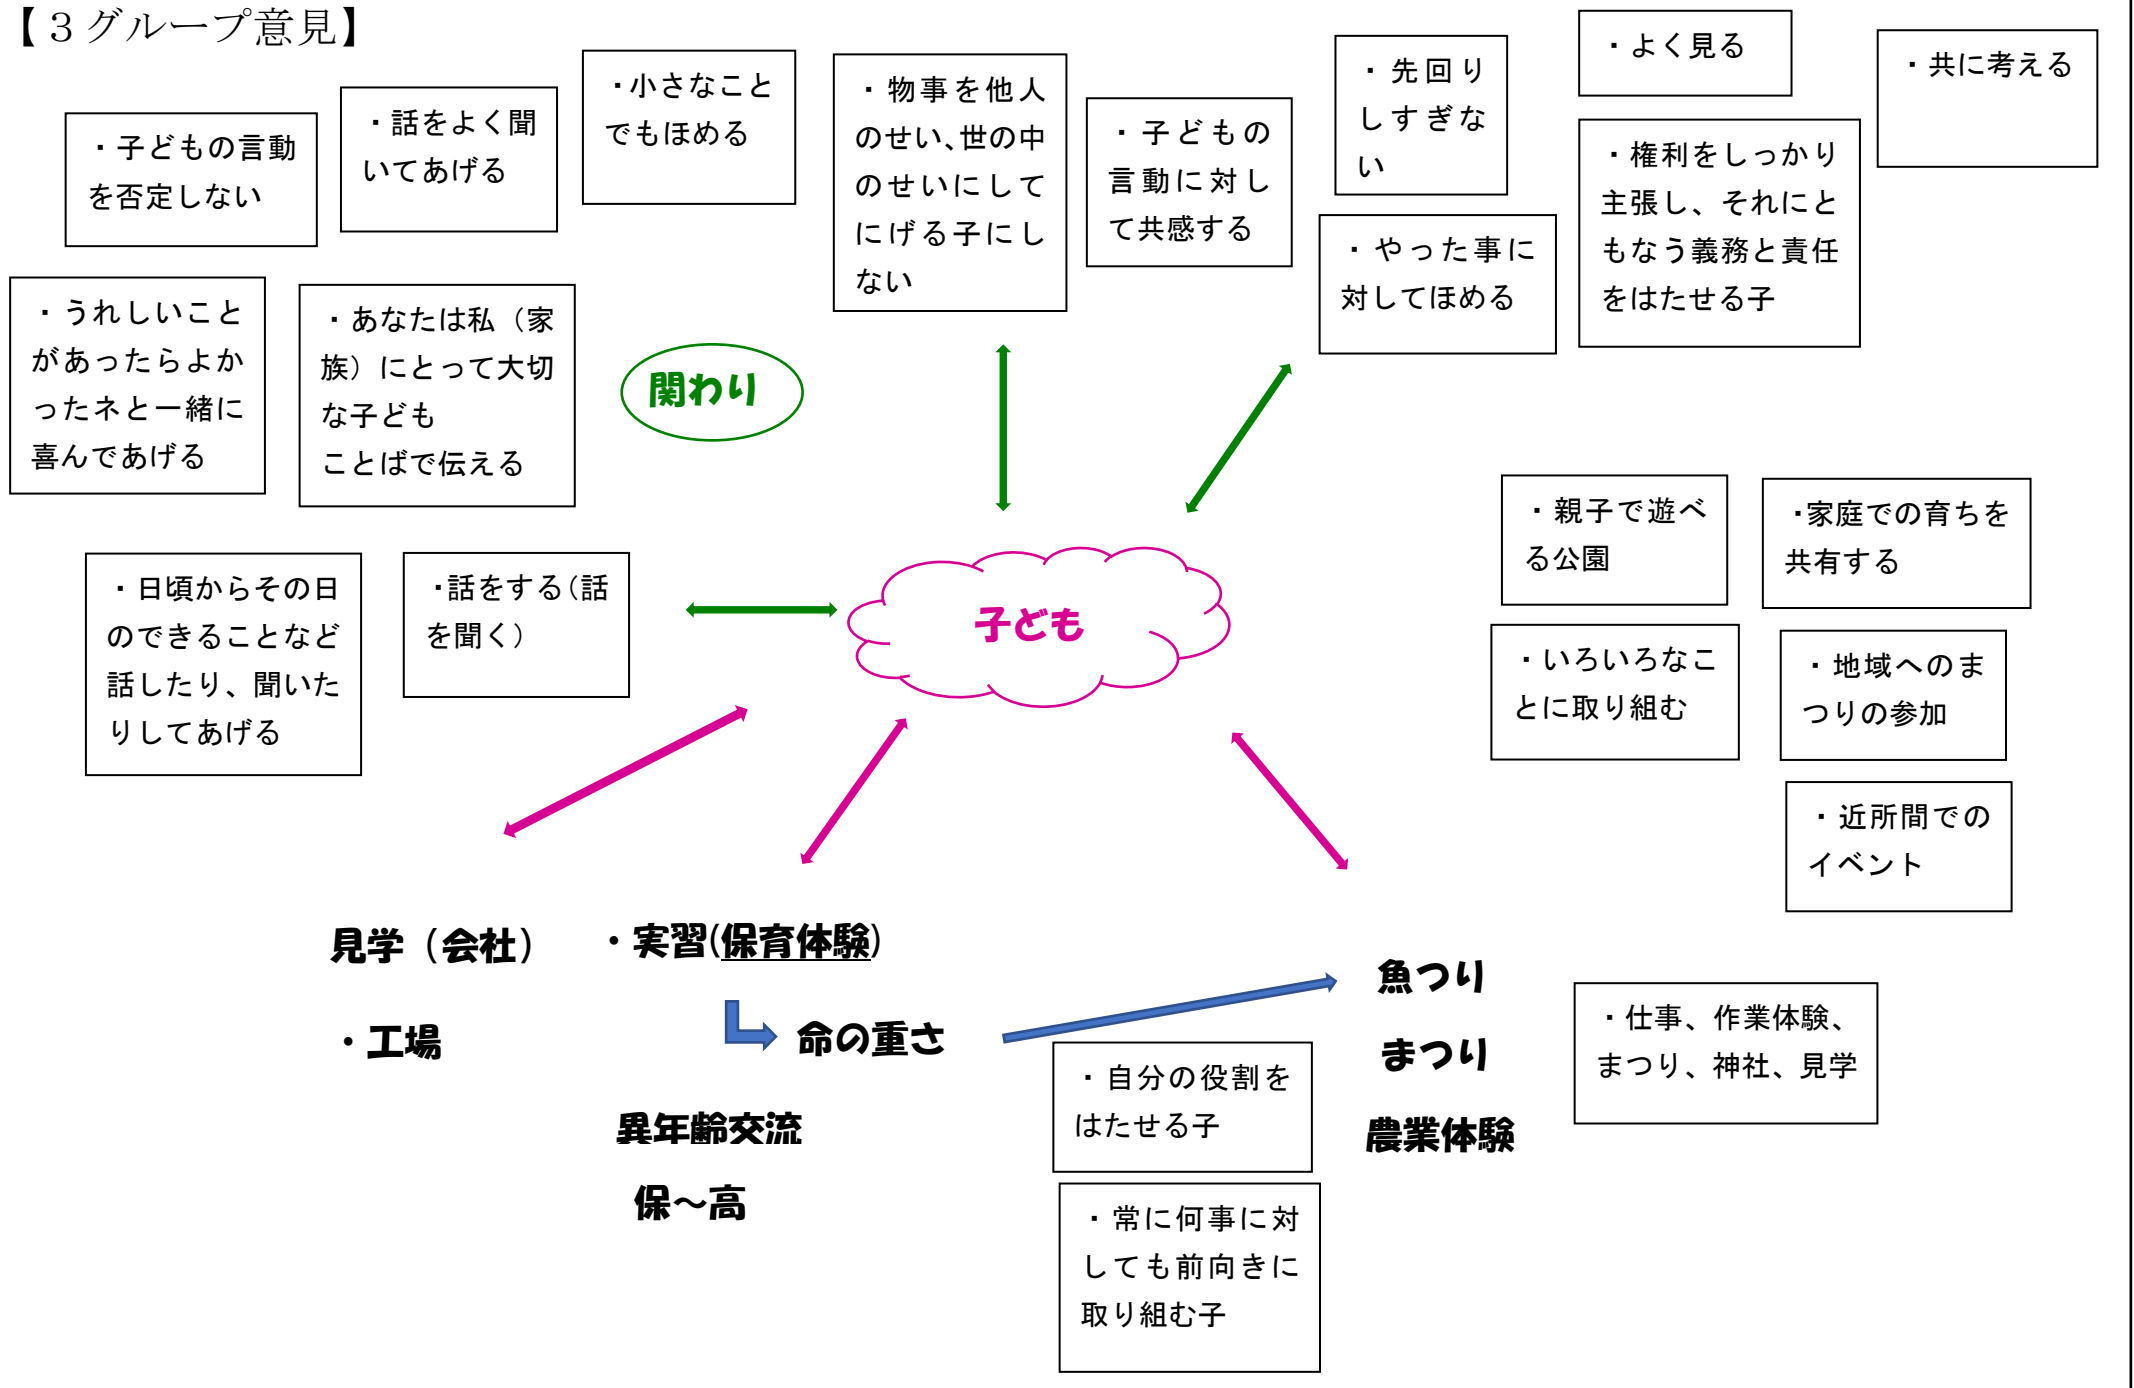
【３グループ意見】

・子どもの言動を否定しない

・話をよく聞いてあげる

・小さなことでもほめる

・物事を他人のせい、世の中のせいにしてにげる子にしない

・子どもの言動に対して共感する

・先回りしすぎない

・よく見る

・共に考える

・やった事に対してほめる

・権利をしっかり主張し、それにともなう義務と責任をはたせる子

・うれしいことがあったらよかったネと一緒に喜んであげる

・あなたは私（家族）にとって大切な子ども
ことばで伝える

関わり

・日頃からその日のできることなど話したり、聞いたりしてあげる

・話をする（話を聞く）

子ども

・親子で遊べる公園

・家庭での育ちを共有する

・いろいろなことに取り組む

・地域へのまつりの参加

・近所間でのイベント

見学（会社）

・工場

・実習(保育体験)

命の重さ

異年齢交流

保～高

魚つり

まつり

農業体験

・仕事、作業体験、まつり、神社、見学

・自分の役割をはたせる子

・常に何事に対しても前向きに取り組む子